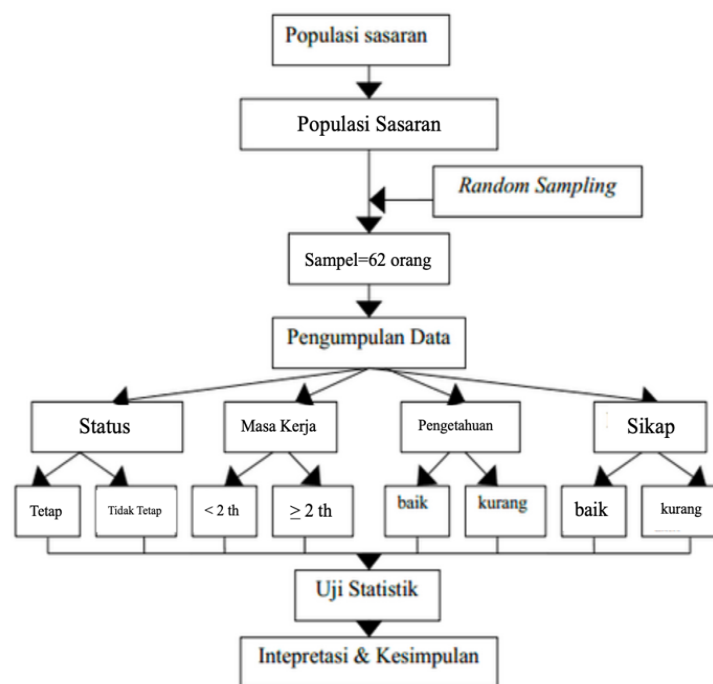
Populasi sasaran

Populasi Sasaran

Random Sampling

Sampel=62 orang

Pengumpulan Data

Status

Masa Kerja

Pengetahuan

Sikap

Tetap

Tidak Tetap

< 2 th

$\geq$ 2 th

baik

kurang

baik

kurang

Uji Statistik

Intepretasi & Kesimpulan